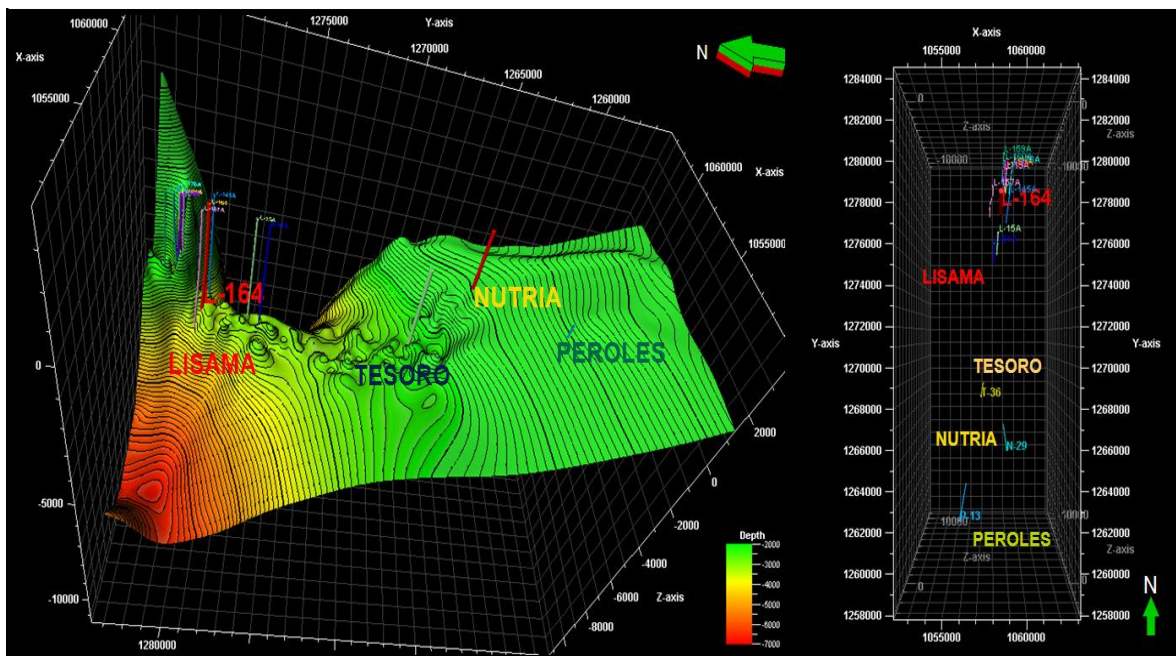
1060000
X-axis
1275000
Y-axis
1270000
1265000
1260000
N
1055000
1060000
X-axis
1055000
L-164
NUTRIA
LISAMA
TESORO
PEROLES
0
2000
0
-5000
-2000
-4000
-10000
-6000
Z-axis
-8000
1280000
Depth
-2000
-3000
-4000
-5000
-6000
-7000

X-axis
1055000
1060000
1284000
1284000
1282000
0
1282000
Z-axis
Z-axis
1280000
10000
1280000
L-164
1278000
1278000
L-15A
1276000
1276000
LISAMA
1274000
1274000
1272000
1272000
Y-axis
Y-axis
TESORO
1270000
1270000
T-36
1268000
1268000
NUTRIA
N-29
1266000
1266000
1264000
1264000
P-13
10000
1262000
1262000
PEROLES
Z-axis
Z-axis
1260000
1260000
N
1258000
1258000
1055000
1060000